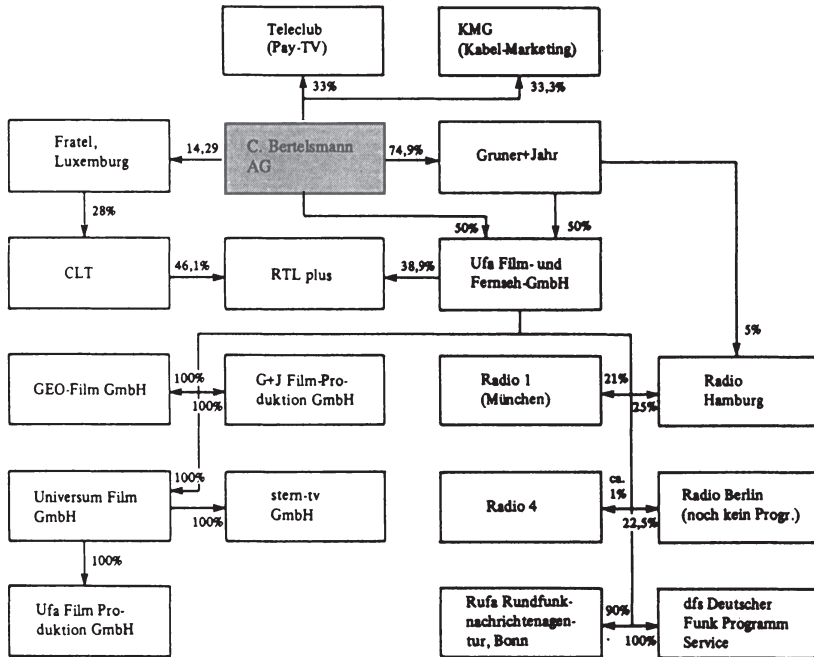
Teleclub (Pay-TV)

KMG (Kabel-Marketing)

33%

33,3%

Fratel, Luxemburg

14,29

C. Bertelsmann AG

74,9%

Gruner+Jahr

28%

50%

50%

CLT

46,1%

RTL plus

38,9%

Ufa Film- und Fernseh-GmbH

5%

GEO-Film GmbH

100%

G+J Film-Produktion GmbH

100%

Radio 1 (München)

21%

25%

Radio Hamburg

100%

Universum Film GmbH

100%

stern-tv GmbH

Radio 4

ca. 1%

22,5%

Radio Berlin (noch kein Progr.)

100%

Ufa Film Produktion GmbH

Rufa Rundfunknachrichtenagentur, Bonn

90%

100%

dfs Deutscher Funk Programm Service